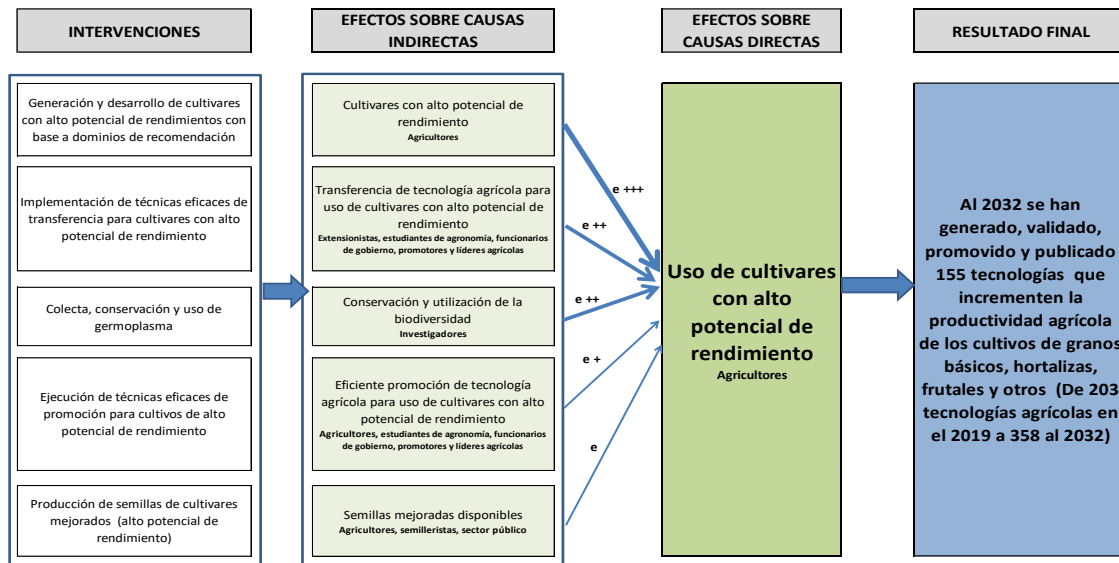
INTERVENCIONES

EFECTOS SOBRE CAUSAS INDIRECTAS

EFECTOS SOBRE CAUSAS DIRECTAS

RESULTADO FINAL

Generación y desarrollo de cultivares con alto potencial de rendimientos con base a dominios de recomendación

Implementación de técnicas eficaces de transferencia para cultivares con alto potencial de rendimiento

Colecta, conservación y uso de germoplasma

Ejecución de técnicas eficaces de promoción para cultivos de alto potencial de rendimiento

Producción de semillas de cultivares mejorados (alto potencial de rendimiento)

Cultivares con alto potencial de rendimiento
Agricultores

Transferencia de tecnología agrícola para uso de cultivares con alto potencial de rendimiento
Extensionistas, estudiantes de agronomía, funcionarios de gobierno, promotores y líderes agrícolas

Conservación y utilización de la biodiversidad
Investigadores

Eficiente promoción de tecnología agrícola para uso de cultivares con alto potencial de rendimiento
Agricultores, estudiantes de agronomía, funcionarios de gobierno, promotores y líderes agrícolas

Semillas mejoradas disponibles
Agricultores, semilleristas, sector público

e +++

e ++

e ++

e +

e

Uso de cultivares con alto potencial de rendimiento
Agricultores

Al 2032 se han generado, validado, promovido y publicado 155 tecnologías que incrementen la productividad agrícola de los cultivos de granos básicos, hortalizas, frutales y otros (De 203 tecnologías agrícolas en el 2019 a 358 al 2032)